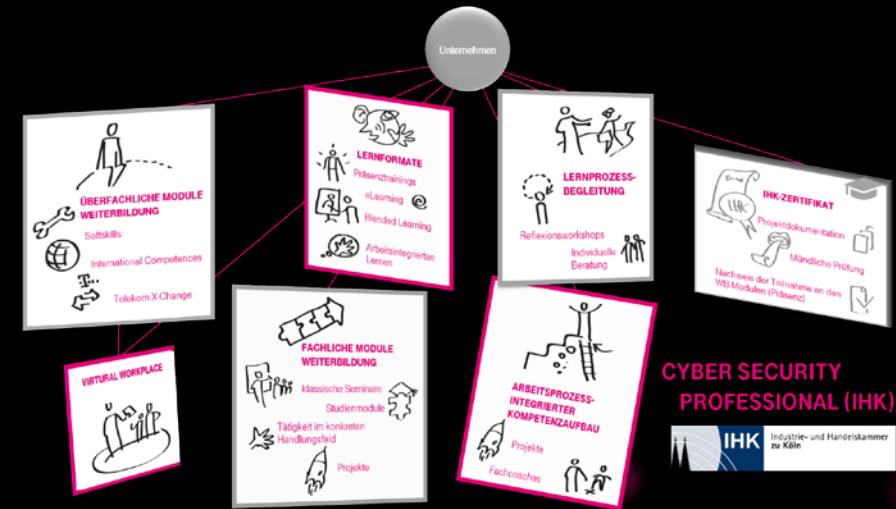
Unternehmen

ÜBERFACHLICHE MODULE WEITERBILDUNG

Softskills

International Competences

Telekom X-Change

LERNFORMATE

Präsenztrainings

eLearning

Blended Learning

Arbeitsintegriertes Lernen

LERNPROZESS-BEGLEITUNG

Reflexionsworkshops

Individuelle Beratung

IHK-ZERTIFIKAT

IHK

Projektdokumentation

Mündliche Prüfung

Nachweis der Teilnahme an den WB-Modulen (Präsenz)

VIRTUAL WORKPLACE

FACHLICHE MODULE WEITERBILDUNG

klassische Seminare

Studienmodule

Tätigkeit im konkreten Handlungsfeld

Projekte

ARBEITSPROZESS-INTEGRIERTER KOMPETENZAUFBAU

Projekte

Fachcoaches

CYBER SECURITY PROFESSIONAL (IHK)

IHK Industrie- und Handelskammer zu Köln